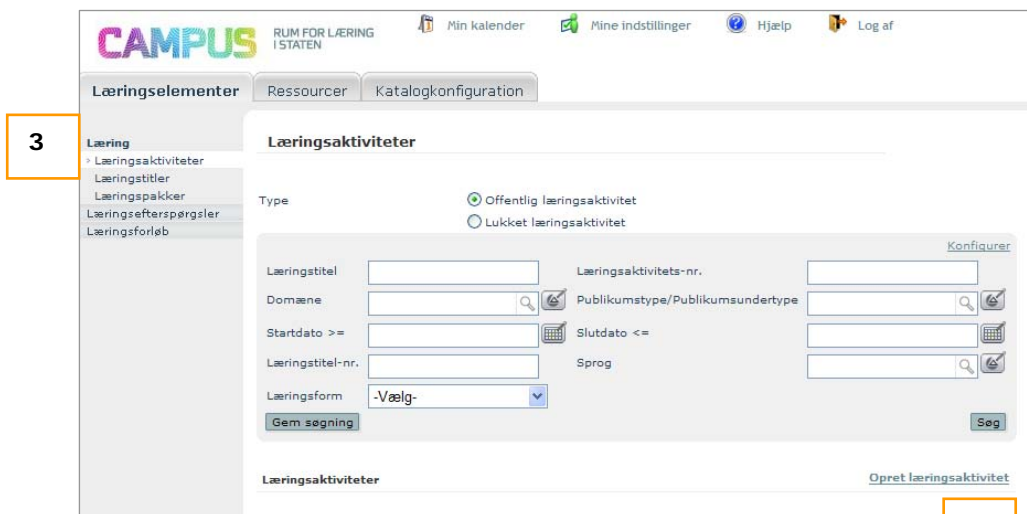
CAMPUS RUM FOR LÆRING I STATEN

Min kalender Mine indstillinger Hjælp Log af

Læringselementer Ressourcer Katalogkonfiguration

3

Læring
Læringsaktiviteter
Læringstitler
Læringspakker
Læringsefterspørgsler
Læringsforløb

Læringsaktiviteter

Type
Offentlig læringsaktivitet
Lukket læringsaktivitet

Konfigurer

Læringstitel
Læringsaktivitets-nr.
Domæne
Publikumstype/Publikumsundertype
Startdato >=
Slutdato <=
Læringstitel-nr.
Sprog
Læringsform -Vælg-

Gem søgning
Søg

Læringsaktiviteter
Opret læringsaktivitet